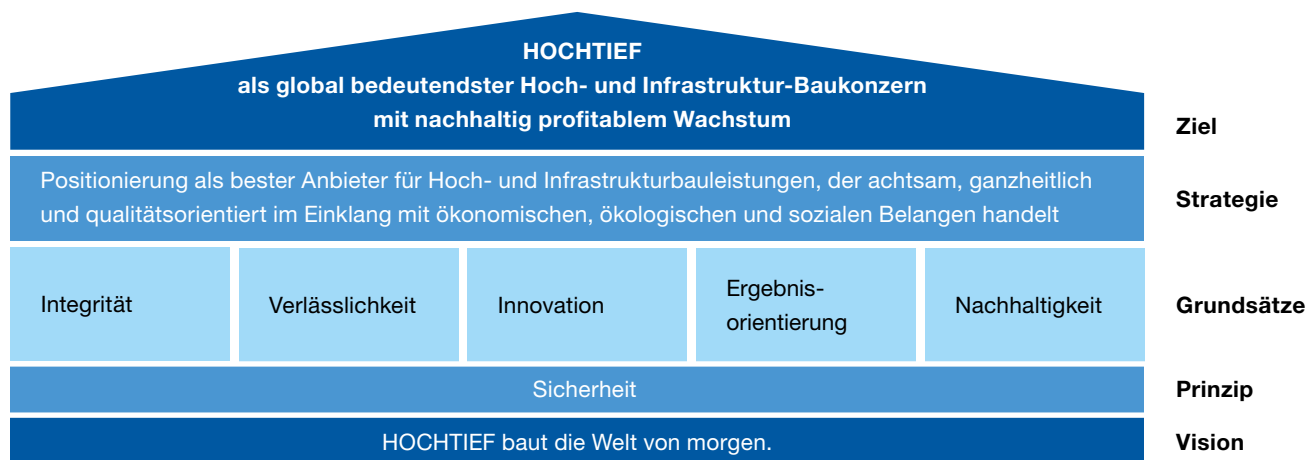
HOCHTIEF
als global bedeutendster Hoch- und Infrastruktur-Baukonzern
mit nachhaltig profitablem Wachstum

Ziel

Positionierung als bester Anbieter für Hoch- und Infrastrukturbauleistungen, der achtsam, ganzheitlich und qualitätsorientiert im Einklang mit ökonomischen, ökologischen und sozialen Belangen handelt

Strategie

Integrität

Verlässlichkeit

Innovation

Ergebnis-
orientierung

Nachhaltigkeit

Grundsätze

Sicherheit

Prinzip

HOCHTIEF baut die Welt von morgen.

Vision